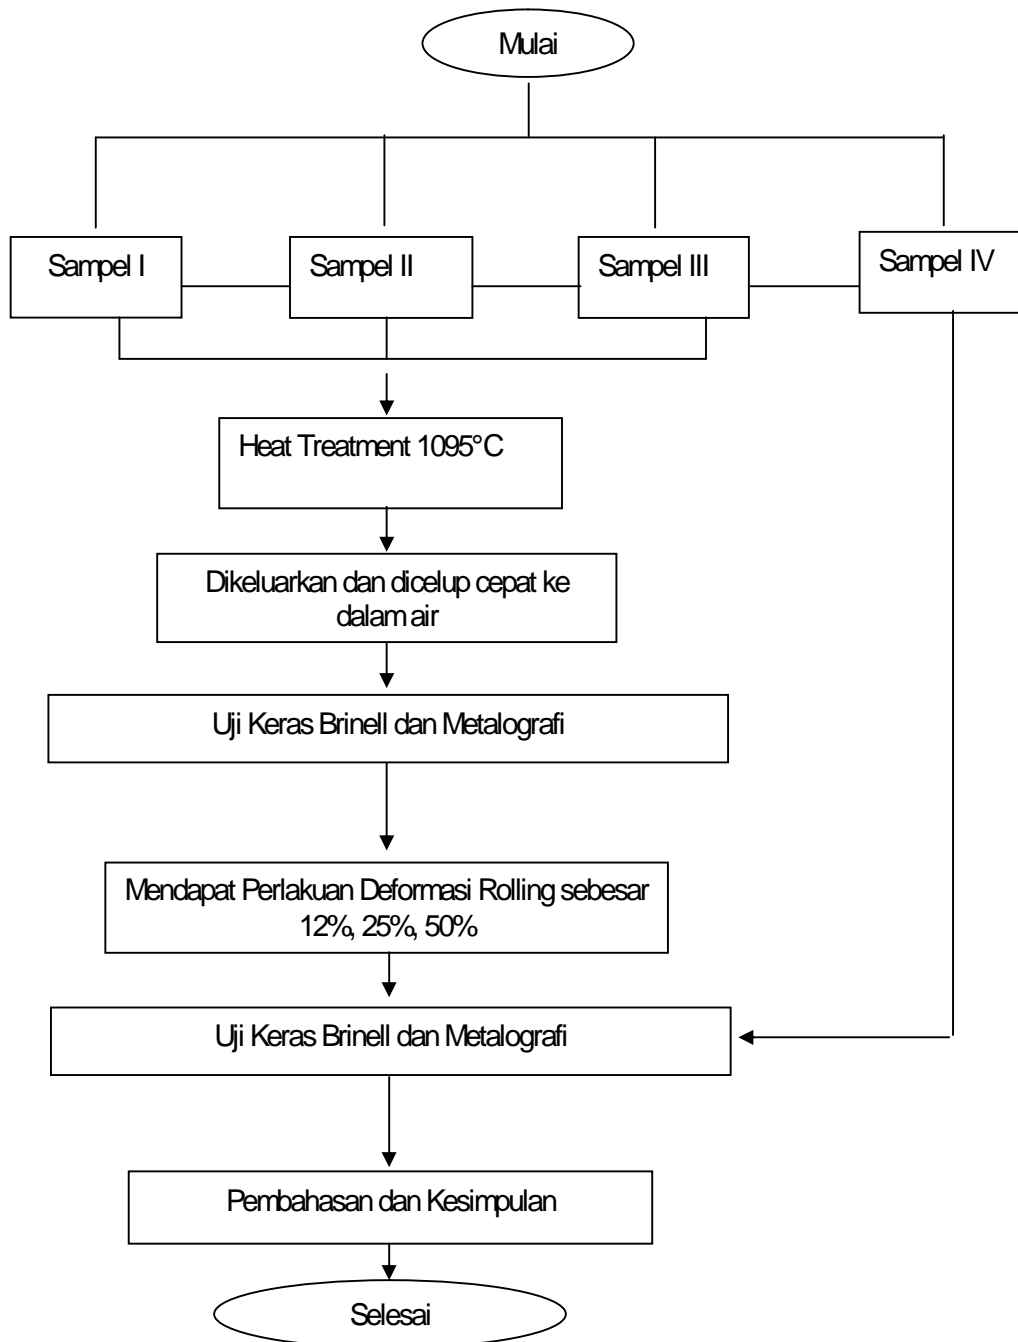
Mulai

Sampel I

Sampel II

Sampel III

Sampel IV

Heat Treatment 1095°C

Dikeluarkan dan dicelup cepat ke dalam air

Uji Keras Brinell dan Metalografi

Mendapat Perlakuan Deformasi Rolling sebesar 12%, 25%, 50%

Uji Keras Brinell dan Metalografi

Pembahasan dan Kesimpulan

Selesai